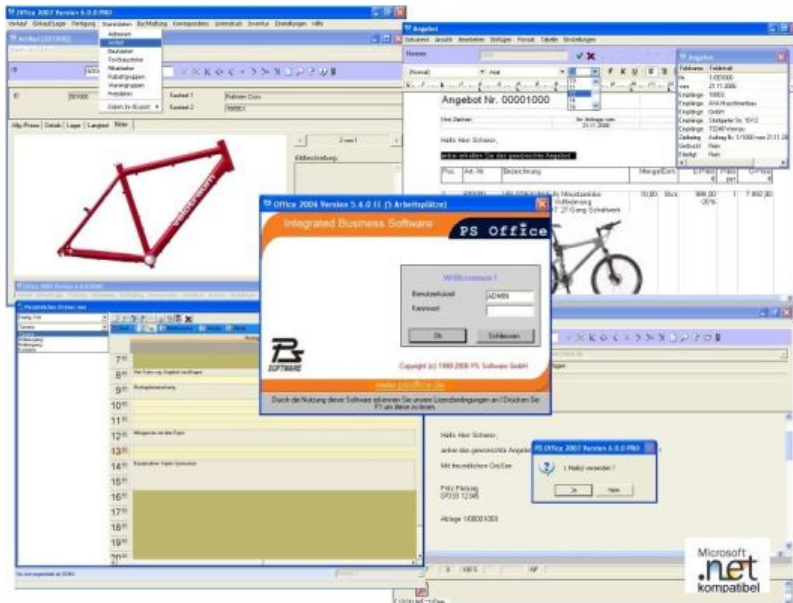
Office 2007 Version 6.0.0 PRO

Verkauf Einkauf/Lager Fertigung Stammdaten Buchhaltung Kontaktmanager Zeiterfassung Inventur Einstellungen Hilfe

Adressen
Artikel
Baukasten
Textbausteine
Mitarbeiter
Rabattgruppen
Warengruppen
Preislisten
Daten Im-/Export

Artikel

ID
Kontext 1
Kontext 2

Alle/Preise Details Lager Langtext Bilder

Bildbeschreibung:

Angebot

Angebot Nr. 00001000

Hallo Herr Schwarz,

anbei erhalten Sie das gewünschte Angebot.

Pos. Art.-Nr. Bezeichnung Menge Einh. E-Preis Rabatt G-Preis

Angebot

Feldname Feldinhalt

Office 2006 Version 5.6.0 EE (5 Arbeitsplätze)

Integrated Business Software

PS Office

Willkommen !

Benutzerkürzel ADMIN

Kennwort

Ok

Schliessen

SOFTWARE

Copyright (c) 1990-2006 PS Software GmbH

www.psoffice.de

Durch die Nutzung dieser Software erkennen Sie unsere Lizenzbedingungen an / Drücken Sie F1 um diese zu lesen.

Persönlicher Kalender

7
8
9
10
11
12
13
14
15
16
17
18
19
20

Hallo Herr Schwarz,

anbei das gewünschte Angebot

Mit freundlichen Grüßen

Fritz Fleissig

PS Office 2007 Version 6.0.0 PRO

1. Mahnung versenden ?

Ja Nein

Microsoft
.net
kompatibel